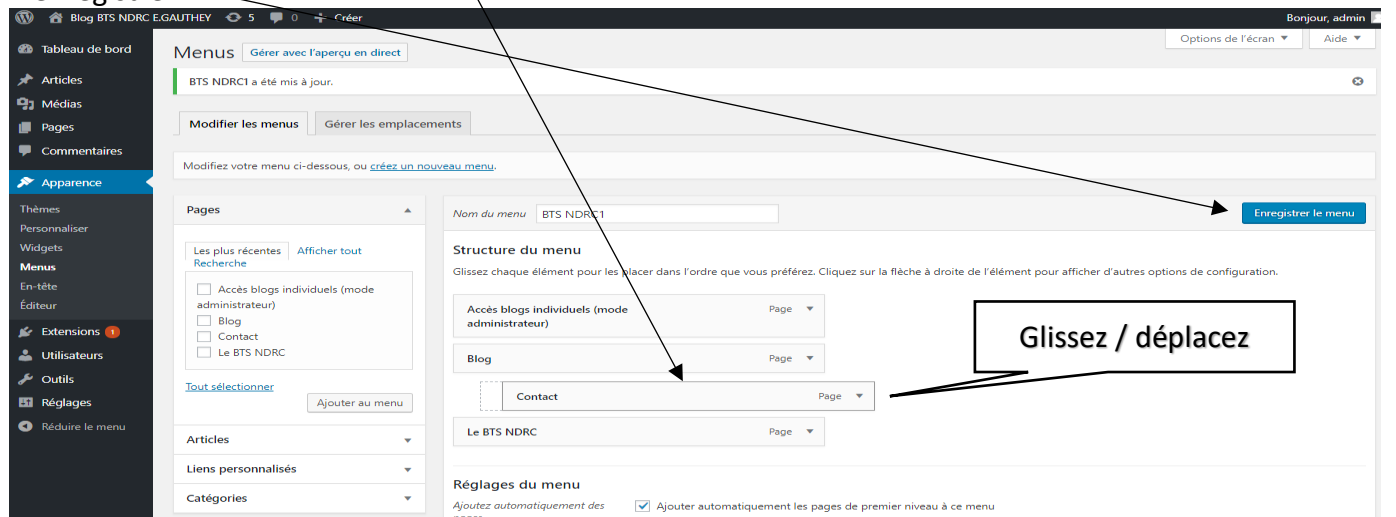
Blog BTS NDRC E.GAUTHEY 5 0 + Créer Bonjour, admin

Tableau de bord
Articles
Médias
Pages
Commentaires
Apparence
Thèmes
Personnaliser
Widgets
Menus
En-tête
Éditeur
Extensions 1
Utilisateurs
Outils
Réglages
Réduire le menu

Options de l'écran ▼ Aide ▼

Menus Gérer avec l'aperçu en direct

BTS NDRC1 a été mis à jour.

Modifier les menus | Gérer les emplacements

Modifiez votre menu ci-dessous, ou créez un nouveau menu.

Pages
Les plus récentes | Afficher tout | Recherche
Accès blogs individuels (mode administrateur)
Blog
Contact
Le BTS NDRC
Tout sélectionner
Ajouter au menu
Articles
Liens personnalisés
Catégories

Nom du menu BTS NDRC1
Enregistrer le menu

Structure du menu
Glissez chaque élément pour les placer dans l'ordre que vous préférez. Cliquez sur la flèche à droite de l'élément pour afficher d'autres options de configuration.

Accès blogs individuels (mode administrateur) Page
Blog Page
Contact Page
Le BTS NDRC Page

Glissez / déplacez

Réglages du menu
Ajoutez automatiquement des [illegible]
Ajouter automatiquement les pages de premier niveau à ce menu